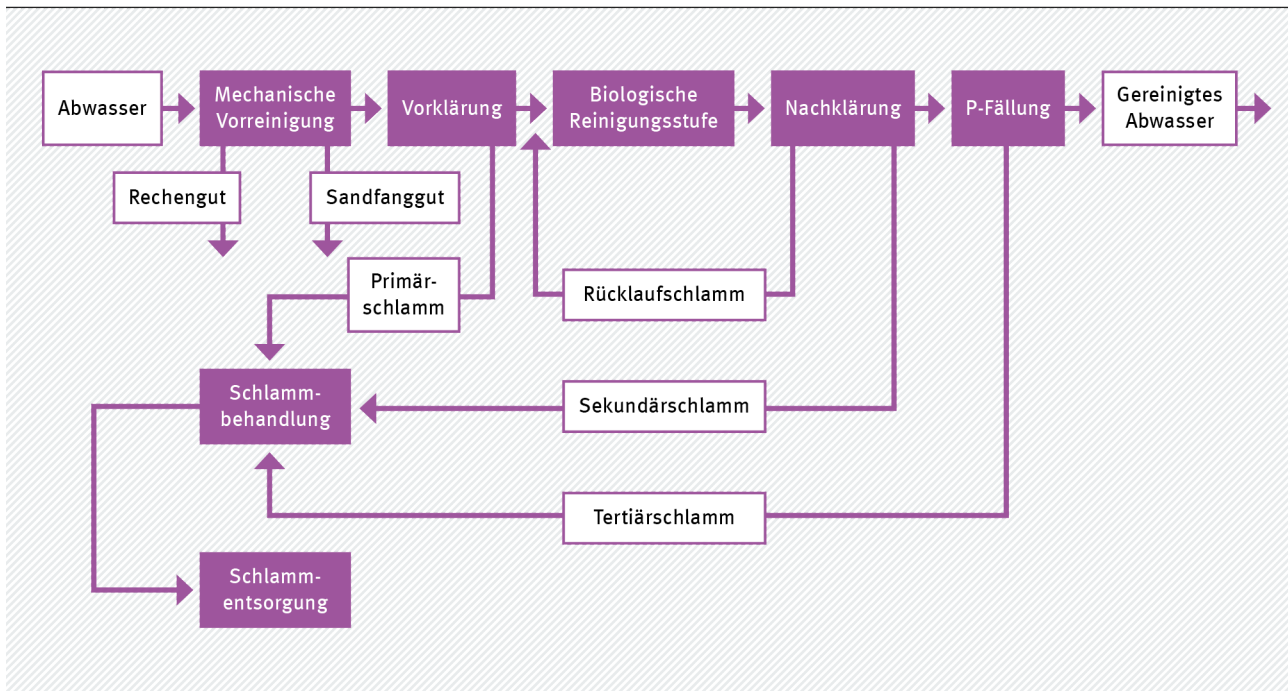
Abwasser

Mechanische Vorreinigung

Vorklärung

Biologische Reinigungsstufe

Nachklärung

P-Fällung

Gereinigtes Abwasser

Rechengut

Sandfanggut

Primärschlamm

Rücklaufschlamm

Schlammbehandlung

Sekundärschlamm

Tertiärschlamm

Schlammentsorgung